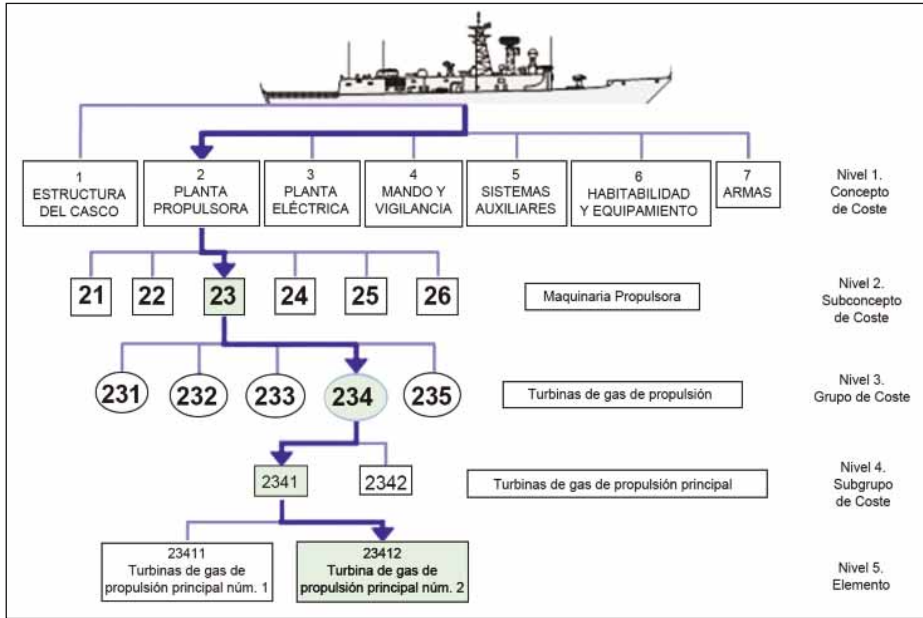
1
ESTRUCTURA DEL CASCO

2
PLANTA PROPULSORA

3
PLANTA ELÉCTRICA

4
MANDO Y VIGILANCIA

5
SISTEMAS AUXILIARES

6
HABITABILIDAD Y EQUIPAMIENTO

7
ARMAS

Nivel 1. Concepto de Coste

21 22 23 24 25 26

Maquinaria Propulsora

Nivel 2. Subconcepto de Coste

231 232 233 234 235

Turbinas de gas de propulsión

Nivel 3. Grupo de Coste

2341 2342

Turbinas de gas de propulsión principal

Nivel 4. Subgrupo de Coste

23411
Turbinas de gas de propulsión principal núm. 1

23412
Turbina de gas de propulsión principal núm. 2

Nivel 5. Elemento